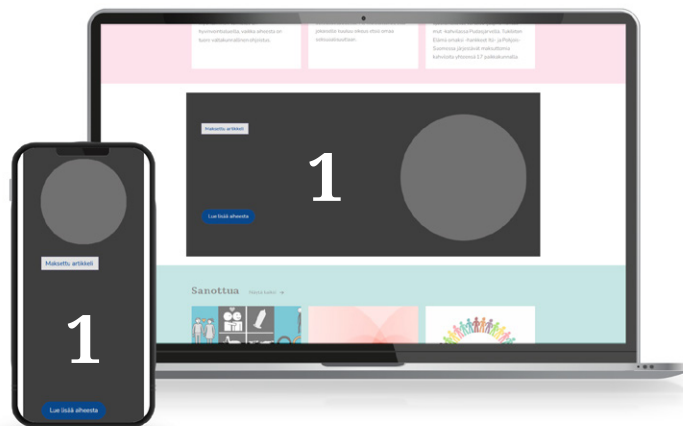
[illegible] hoivimmaisella, vaikka aihesta on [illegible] valtakunnallisen ohjelma.

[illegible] jokaiselle tuotua oikeus elää omaa seksuaalisuuttaan.

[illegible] Kalevassa Pulaajonosta. Taitteen Elämä omaksi. Hankkeet för. Jyrhakjoo. Suomessa järjestävät maksuttomia kahvioita yhteensä 17 paikkakunnalla.

Maksettu artikkeli

1

Lue lisää aiheesta

Sanottua Näytä kaikki

Maksettu artikkeli

1

Lue lisää aiheesta